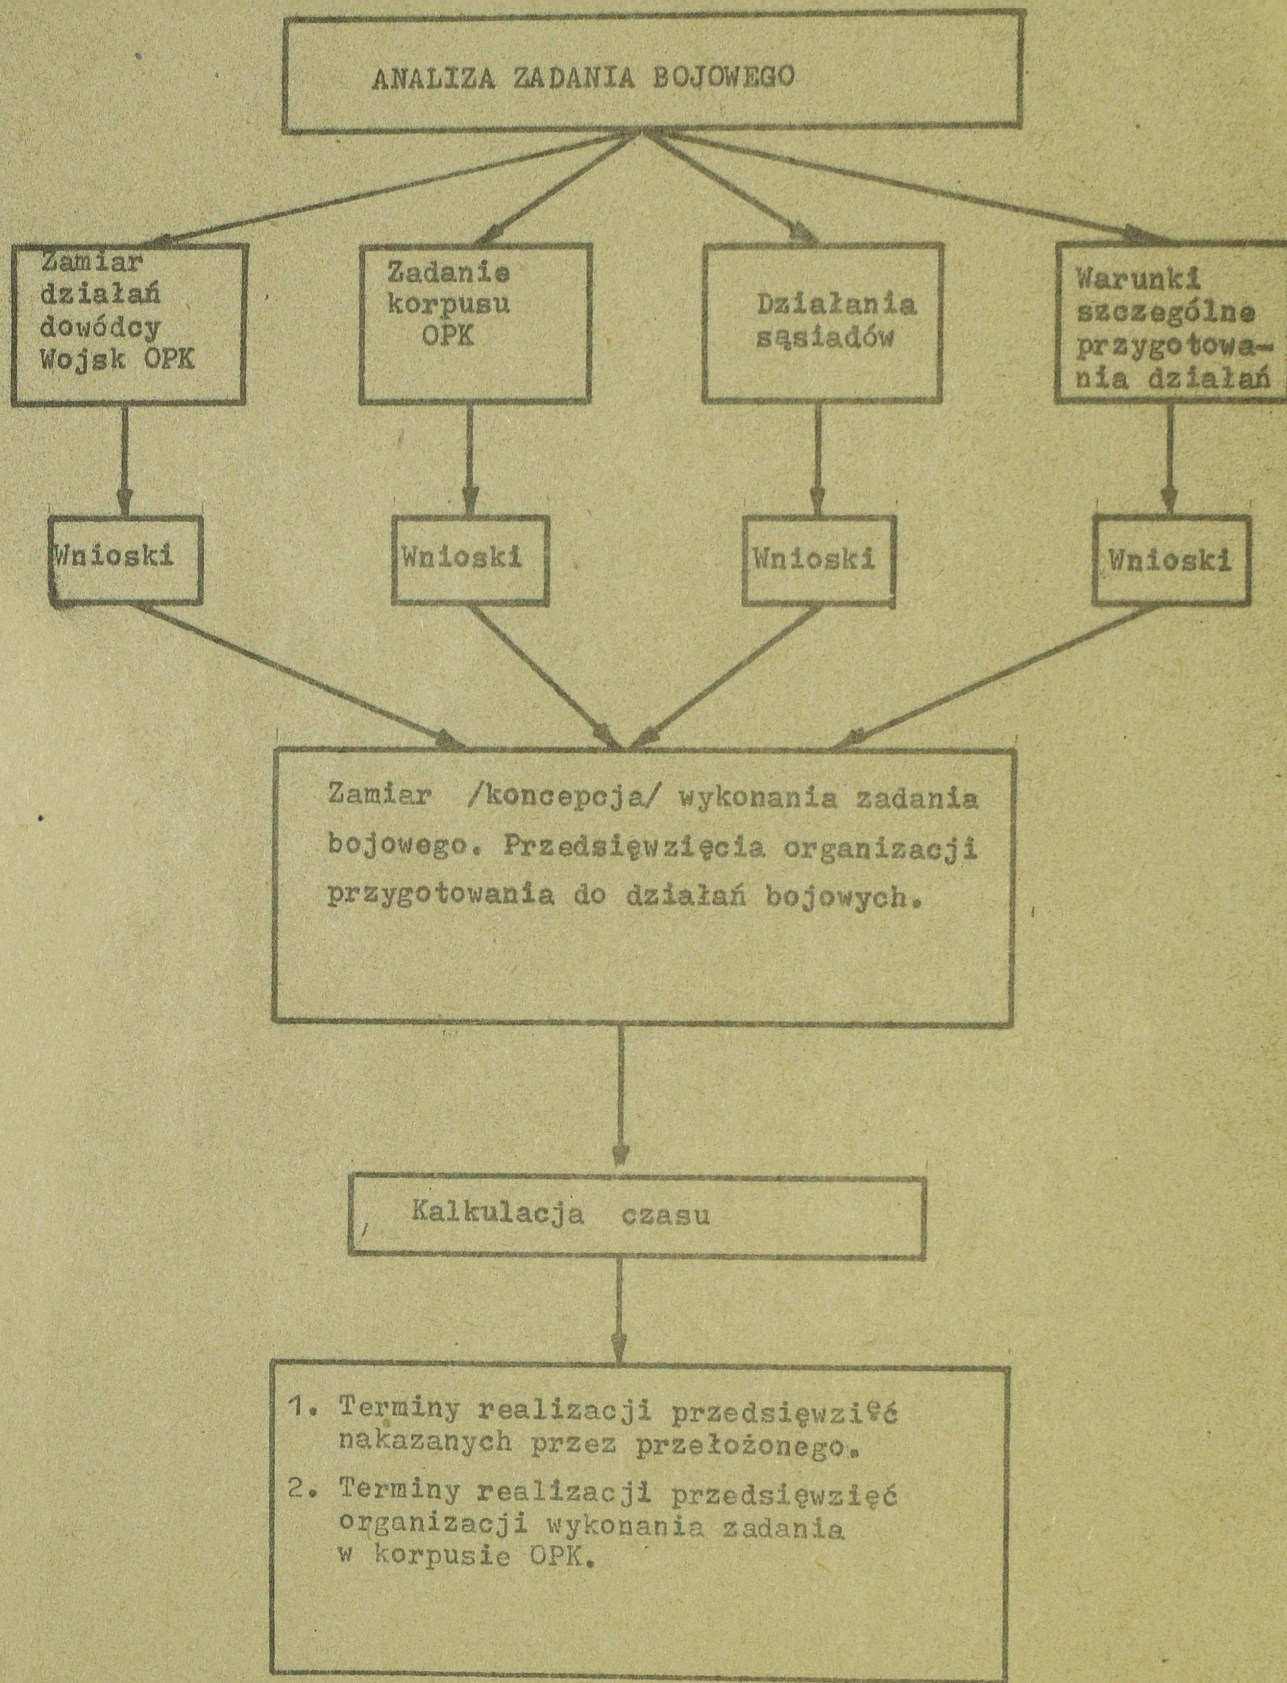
ANALIZA ZADANIA BOJOWEGO

Zamiar działań dowódcy Wojsk OPK

Zadanie korpusu OPK

Działania sąsiadów

Warunki szczególne przygotowania działań

Wnioski

Wnioski

Wnioski

Wnioski

Zamiar /koncepcja/ wykonania zadania bojowego. Przedsięwzięcia organizacji przygotowania do działań bojowych.

Kalkulacja czasu

1. Terminy realizacji przedsięwzięć nakazanych przez przełożonego.

2. Terminy realizacji przedsięwzięć organizacji wykonania zadania w korpusie OPK.